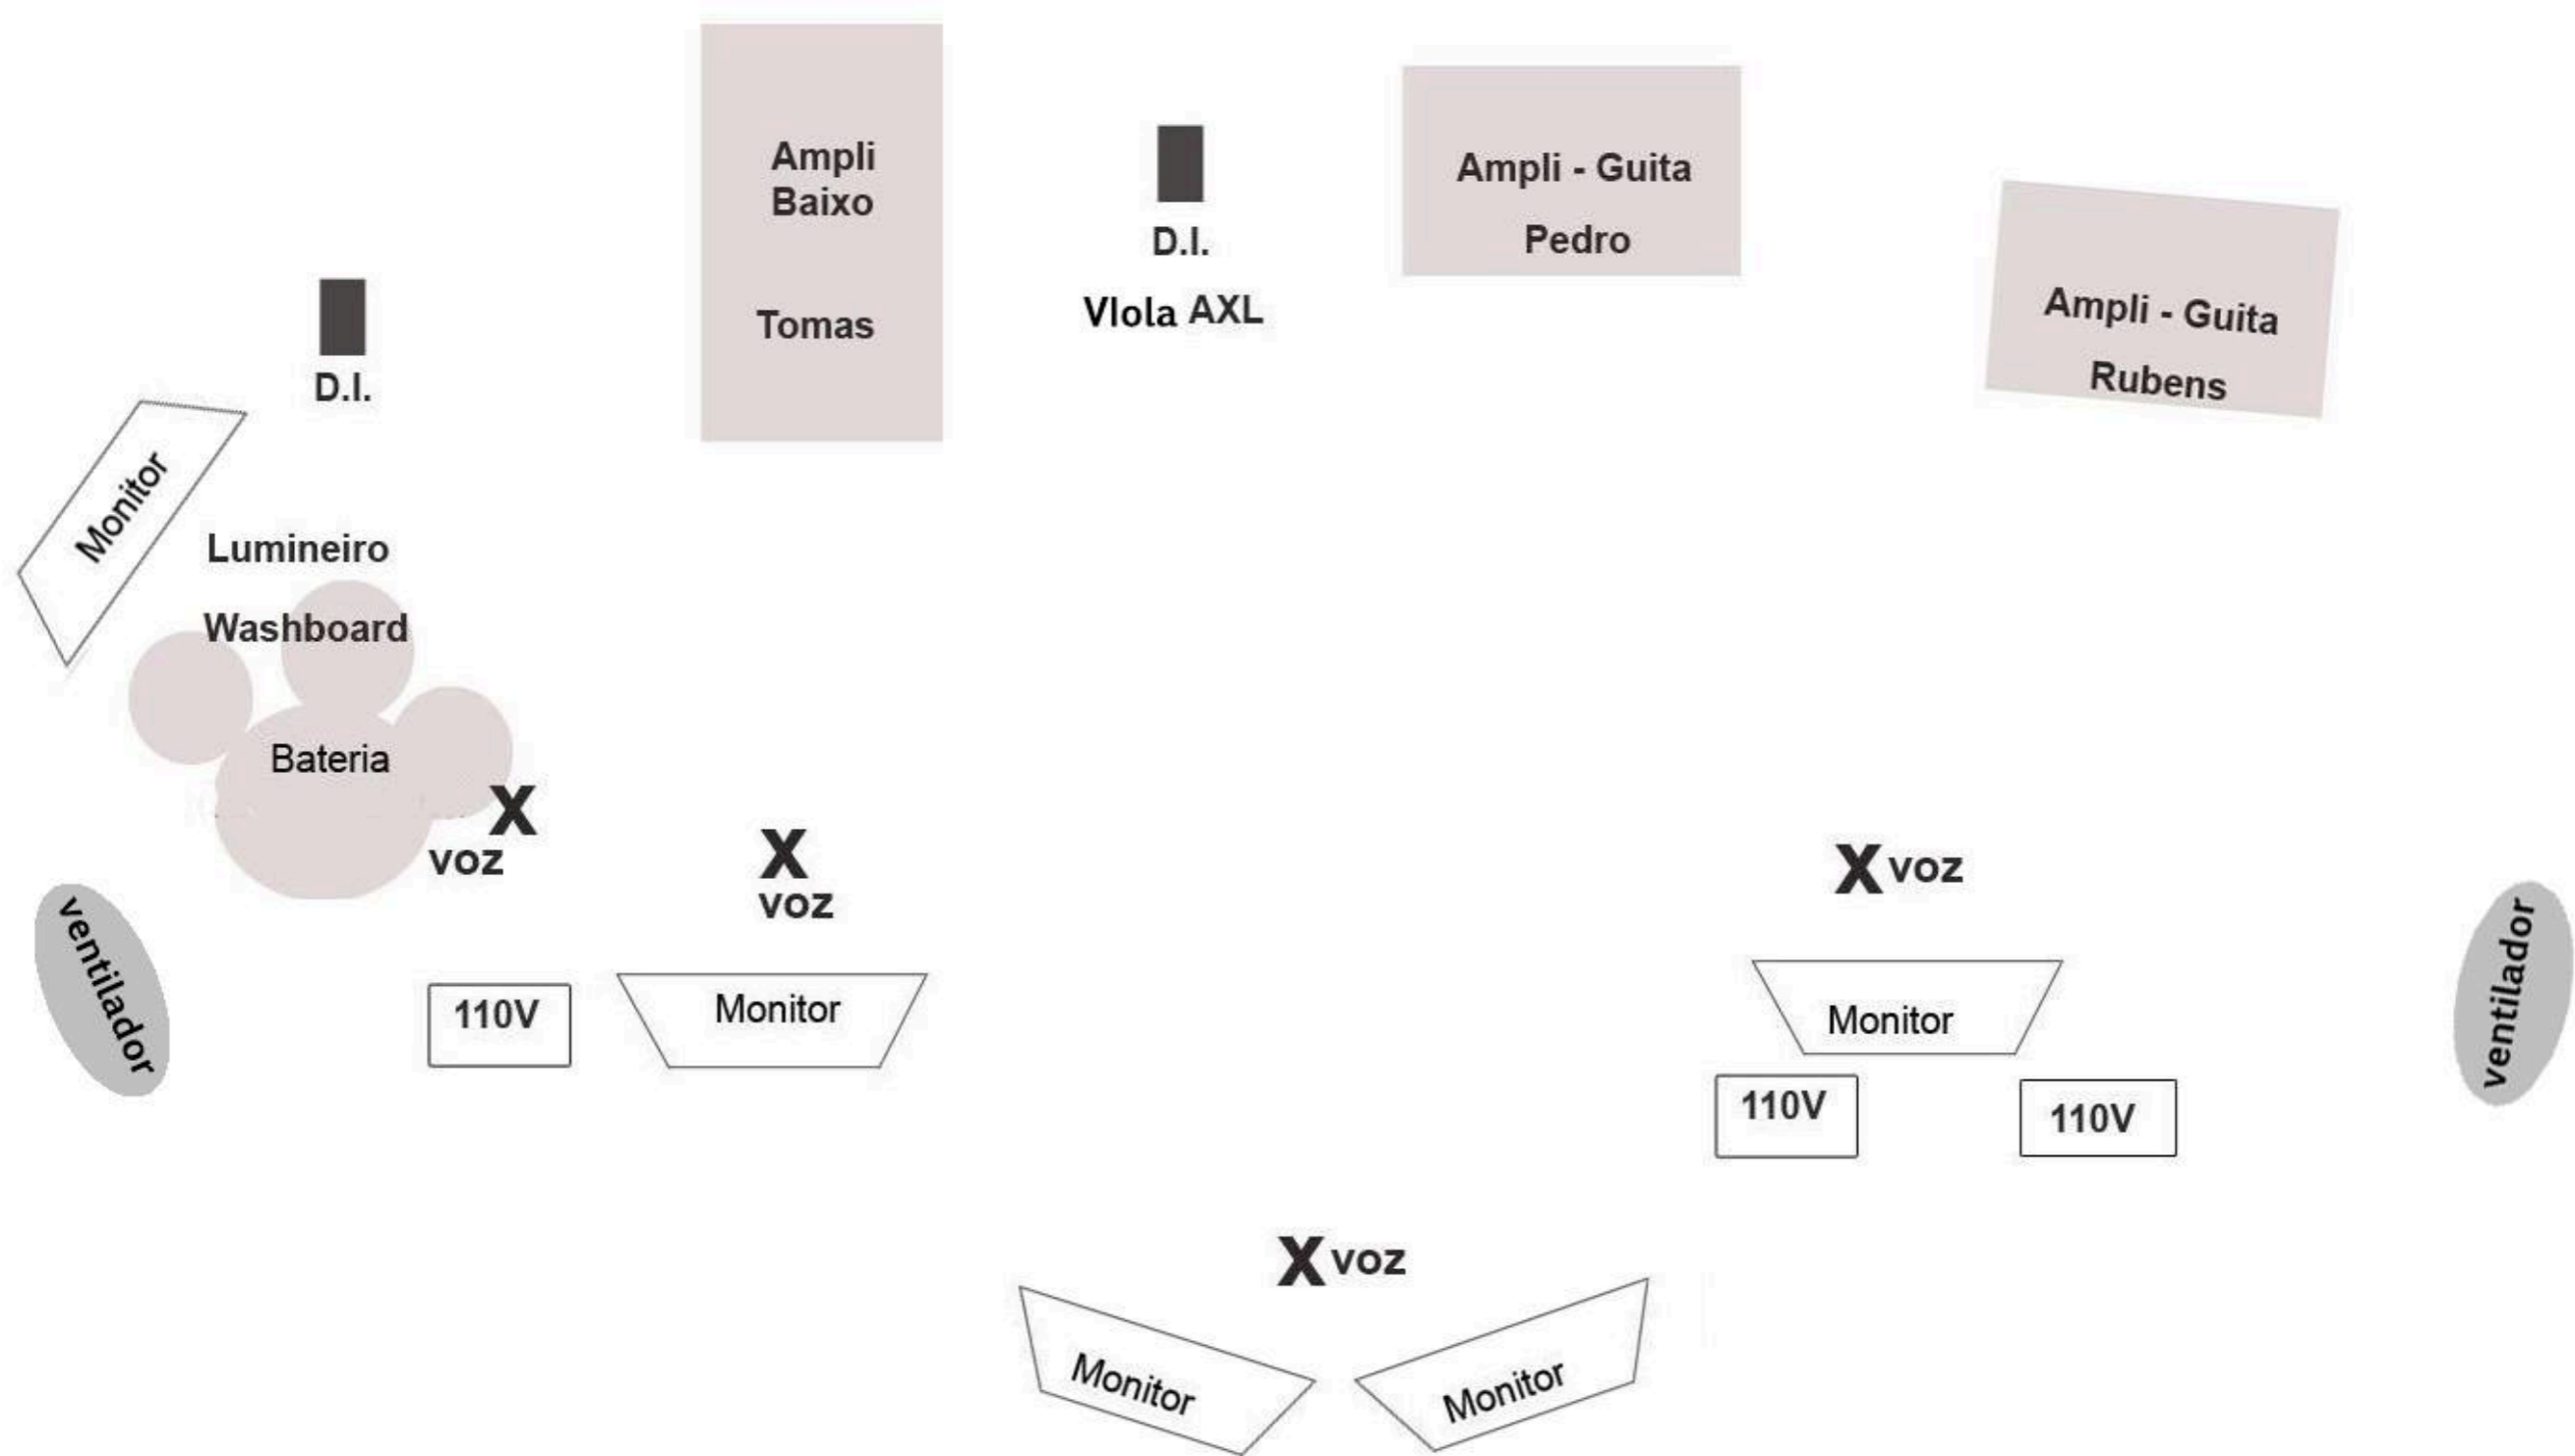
Ampli
Baixo

Tomas

D.I.

Viola AXL

Ampli - Guita

Pedro

Ampli - Guita

Rubens

D.I.

Monitor

Lumineiro

Washboard

Bateria

X
voz

X
voz

X voz

ventilador

110V

Monitor

Monitor

110V

110V

ventilador

X voz

Monitor

Monitor